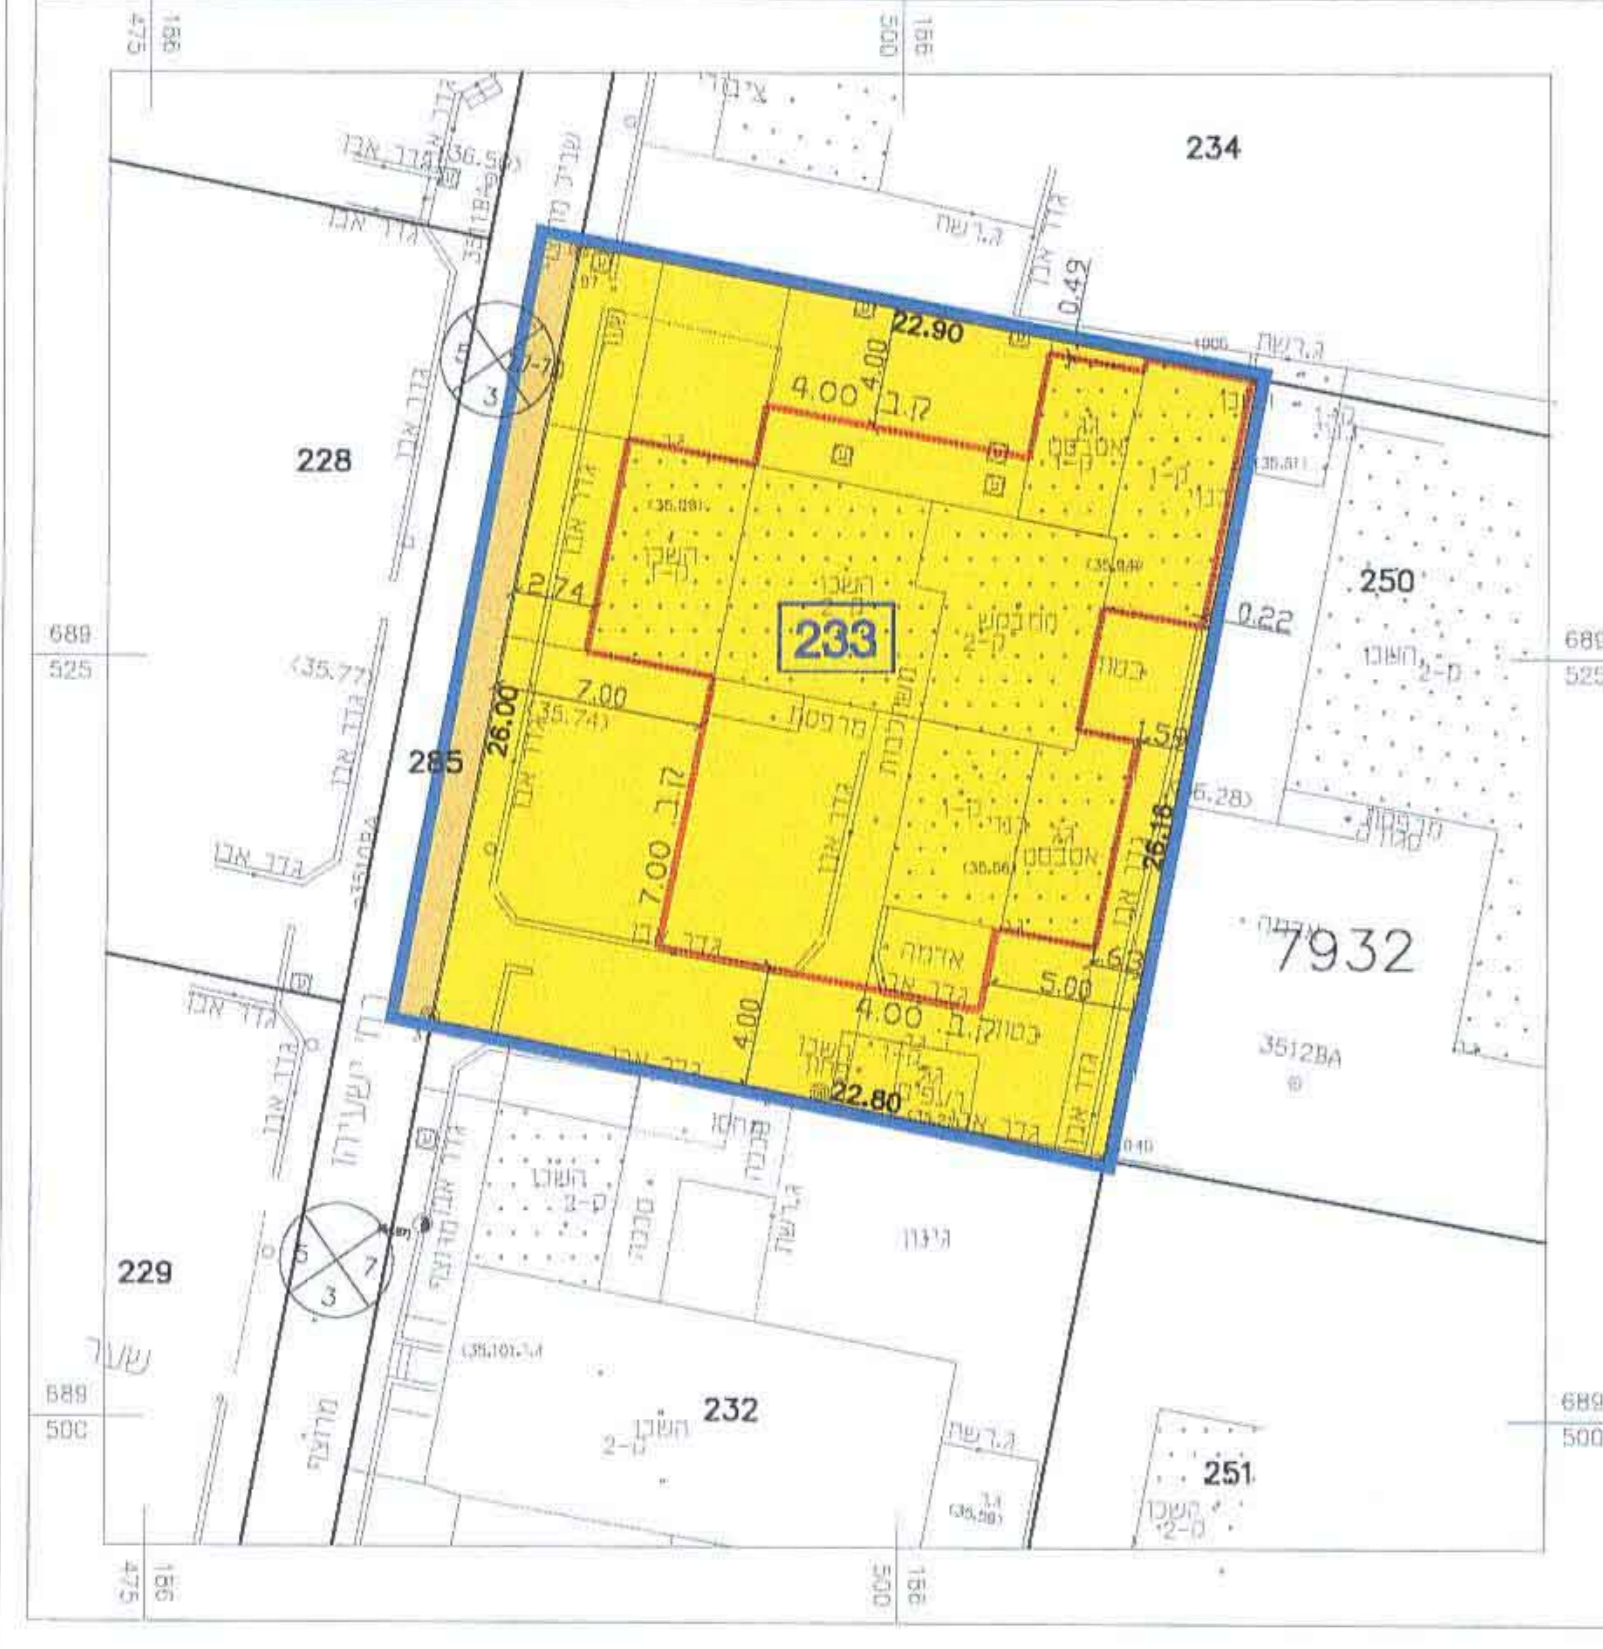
186
475
186
500
234
228
233
250
285
7932
3512BA
229
232
251
22.90
4.00
4.00
0.49
0.22
2.74
7.00
7.00
26.00
26.18
1.50
1.63
5.00
4.00
4.00
22.80
689
525
689
525
689
500
689
500
186
475
186
500
גדר אבן
גדר אבן
גדר אבן
גדר אבן
ק.ב
ק.ב
ק.ב
השכון
משתלה
מרפסת
אדמה
בטון
השכון
גינון
גרשה
גרשה
גרשה
שער
(35.77)
(35.74)
(35.09)
(35.84)
(35.56)
(36.56)
(35.58)
(35.10)
(36.28)
3
3
5
7